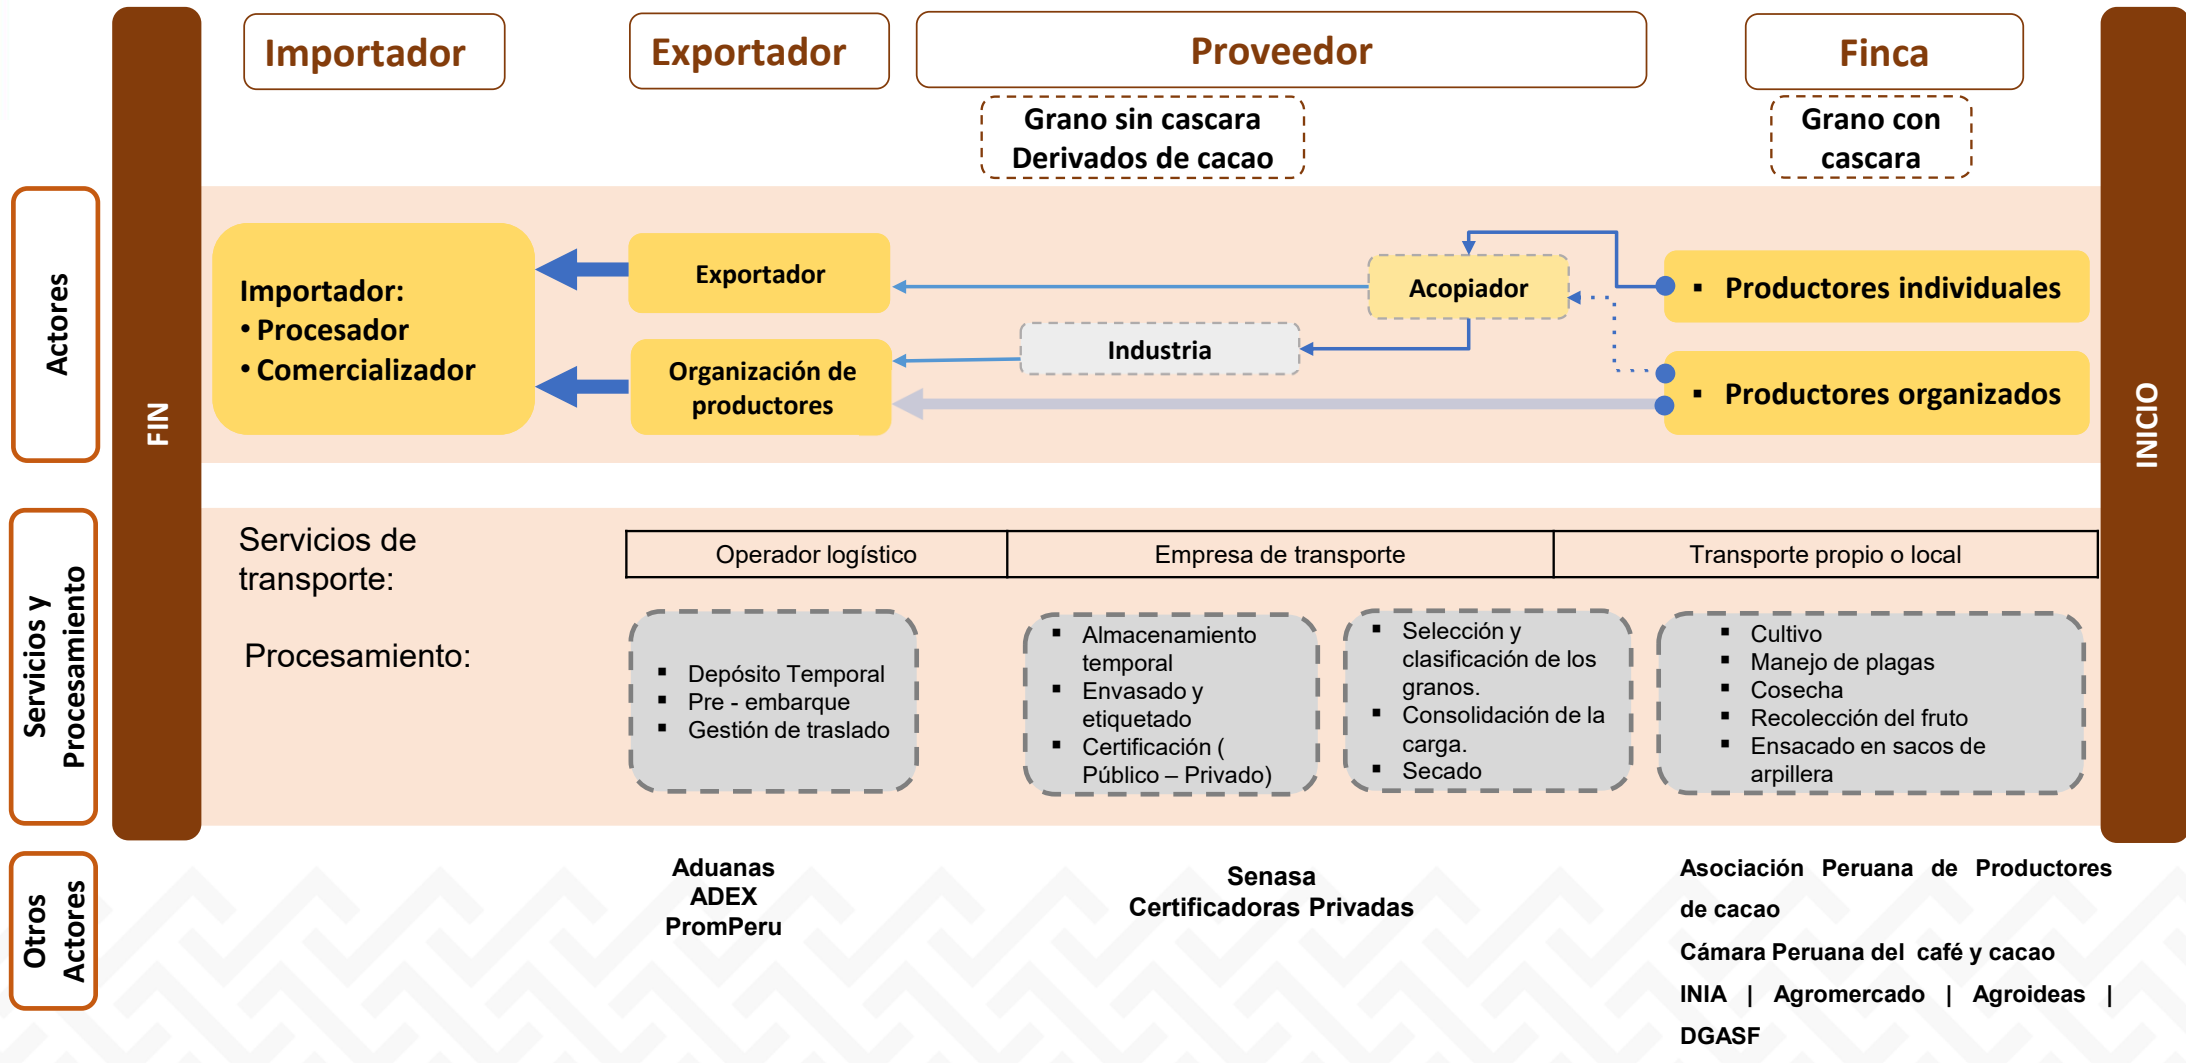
Importador

Exportador

Proveedor

Finca

Grano sin cascara
Derivados de cacao

Grano con cascara

Actores

FIN

INICIO

Importador:
• Procesador
• Comercializador

Exportador

Organización de productores

Industria

Acopiador

▪ Productores individuales

▪ Productores organizados

Servicios y Procesamiento

Servicios de transporte:

| Operador logístico | Empresa de transporte | Transporte propio o local |
|---|---|---|

Procesamiento:

▪ Depósito Temporal
▪ Pre - embarque
▪ Gestión de traslado

▪ Almacenamiento temporal
▪ Envasado y etiquetado
▪ Certificación ( Público – Privado)

▪ Selección y clasificación de los granos.
▪ Consolidación de la carga.
▪ Secado

▪ Cultivo
▪ Manejo de plagas
▪ Cosecha
▪ Recolección del fruto
▪ Ensacado en sacos de arpillera

Otros Actores

Aduanas
ADEX
PromPeru

Senasa
Certificadoras Privadas

Asociación Peruana de Productores de cacao
Cámara Peruana del café y cacao
INIA | Agromercado | Agroideas | DGASF